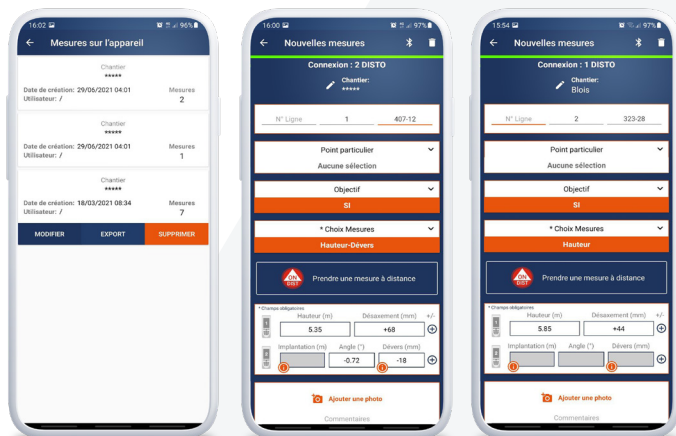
16:02 96%

Mesures sur l'appareil

Chantier
*****
Date de création: 29/06/2021 04:01
Utilisateur: /
Mesures
2

Chantier
*****
Date de création: 29/06/2021 04:01
Utilisateur: /
Mesures
1

Chantier
*****
Date de création: 18/03/2021 08:34
Utilisateur: /
Mesures
7

MODIFIER
EXPORT
SUPPRIMER

16:00 97%

Nouvelles mesures

Connexion : 2 DISTO

Chantier:
*****

N° Ligne
1
407-12

Point particulier
Aucune sélection

Objectif
SI

* Choix Mesures
Hauteur-Dévers

ON DIST
Prendre une mesure à distance

* Champs obligatoires
Hauteur (m)
Désaxement (mm)
+/-
5.35
+68
Implantation (m)
Angle (°)
Dévers (mm)
-0.72
-18

Ajouter une photo
Commentaires

15:54 97%

Nouvelles mesures

Connexion : 1 DISTO

Chantier:
Blois

N° Ligne
2
323-28

Point particulier
Aucune sélection

Objectif
SI

* Choix Mesures
Hauteur

ON DIST
Prendre une mesure à distance

* Champs obligatoires
Hauteur (m)
Désaxement (mm)
+/-
5.85
+44
Implantation (m)
Angle (°)
Dévers (mm)

Ajouter une photo
Commentaires